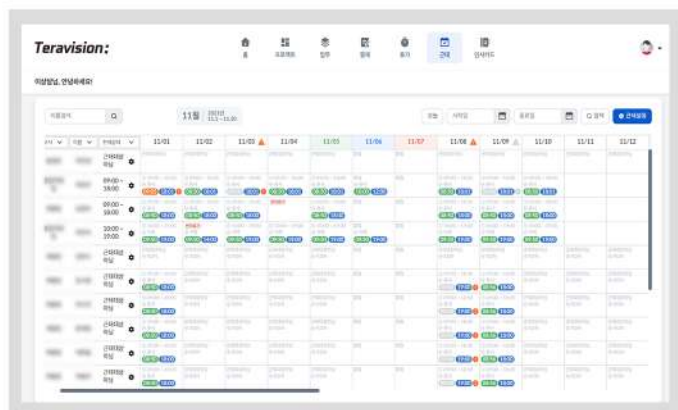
Teravision:

홈 프로젝트 업무 결재 휴가 근태 인사카드

이상정님, 안녕하세요!

이름검색

11월

11/01 11/02 11/03 11/04 11/05 11/06 11/07 11/08 11/09 11/10 11/11 11/12

근태미정 미정

09:00 ~ 18:00

09:00 ~ 18:00

10:00 ~ 19:00

근태미정 미정

근태미정 미정

근태미정 미정

근태미정 미정

근태미정 미정

근태미정 미정